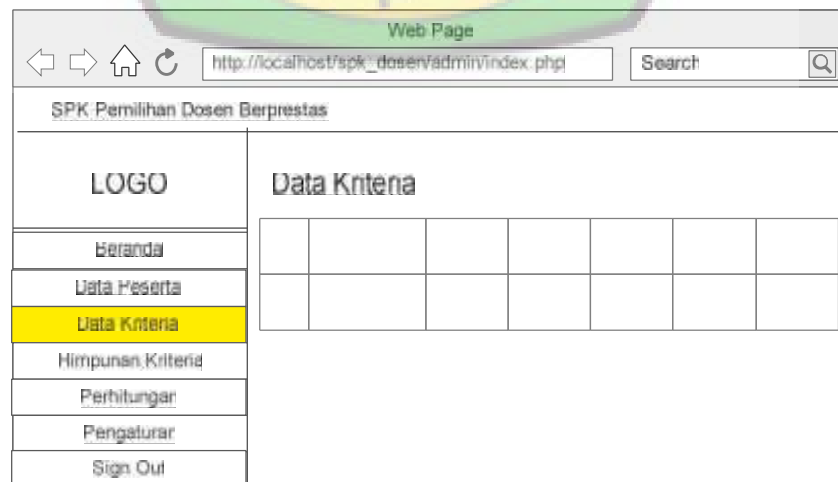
Web Page

http://localhost/spk_dosen/admin/index.php

Search

SPK Pemilihan Dosen Berprestas

LOGO

Beranda
Data Peserta
Data Kriteria
Himpunan Kriteria
Perhitungan
Pengaturan
Sign Out

Data Kriteria

| | | | | | | |
|---|---|---|---|---|---|---|
| | | | | | | |